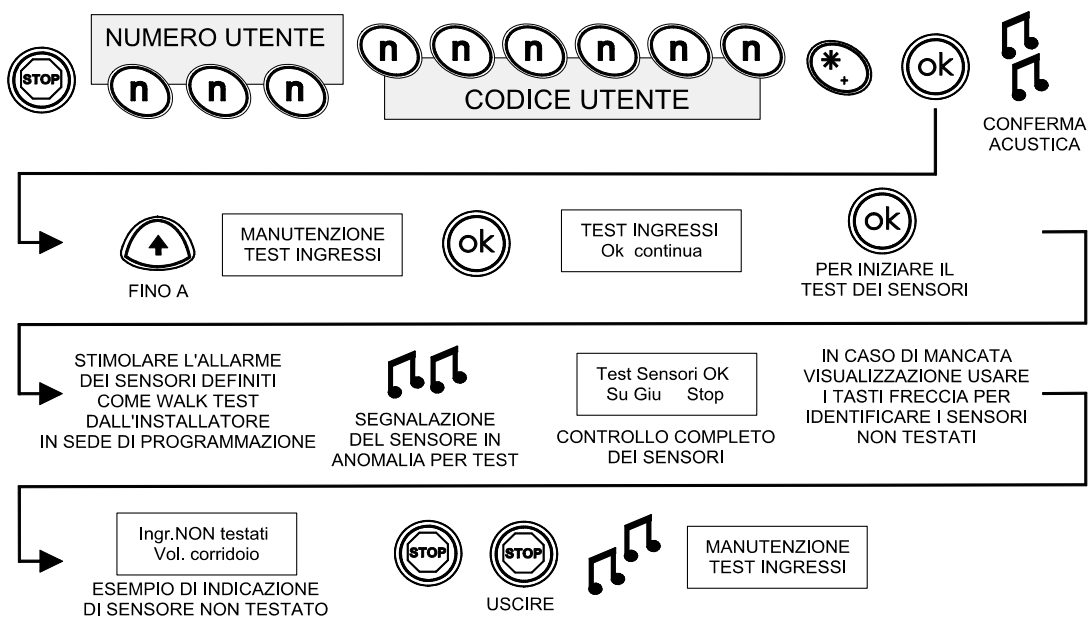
STOP

NUMERO UTENTE

n n n

n n n n n n

CODICE UTENTE

*
+

ok

CONFERMA ACUSTICA

FINO A

MANUTENZIONE TEST INGRESSI

ok

TEST INGRESSI
Ok continua

ok

PER INIZIARE IL TEST DEI SENSORI

STIMOLARE L'ALLARME DEI SENSORI DEFINITI COME WALK TEST DALL'INSTALLATORE IN SEDE DI PROGRAMMAZIONE

SEGNALAZIONE DEL SENSORE IN ANOMALIA PER TEST

Test Sensori OK
Su Giu Stop

CONTROLLO COMPLETO DEI SENSORI

IN CASO DI MANCATA VISUALIZZAZIONE USARE I TASTI FRECCIA PER IDENTIFICARE I SENSORI NON TESTATI

Ingr.NON testati
Vol. corridoio

ESEMPIO DI INDICAZIONE DI SENSORE NON TESTATO

STOP STOP

USCIRE

MANUTENZIONE TEST INGRESSI